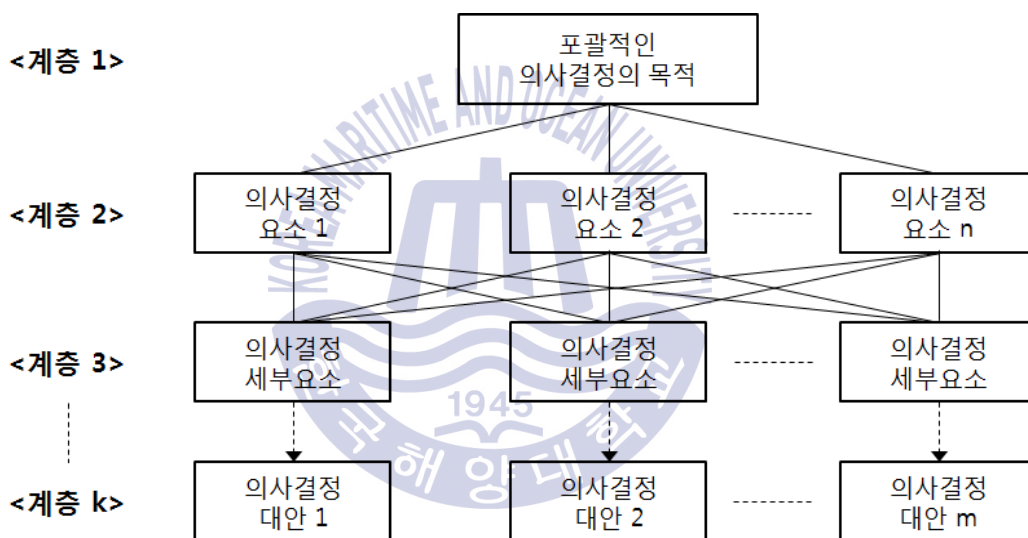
<계층 1>

포괄적인 의사결정의 목적

<계층 2>

의사결정 요소 1

의사결정 요소 2

의사결정 요소 n

<계층 3>

의사결정 세부요소

의사결정 세부요소

의사결정 세부요소

<계층 k>

의사결정 대안 1

의사결정 대안 2

의사결정 대안 m

KOREA MARITIME AND OCEAN UNIVERSITY

1945

한국해양대학교